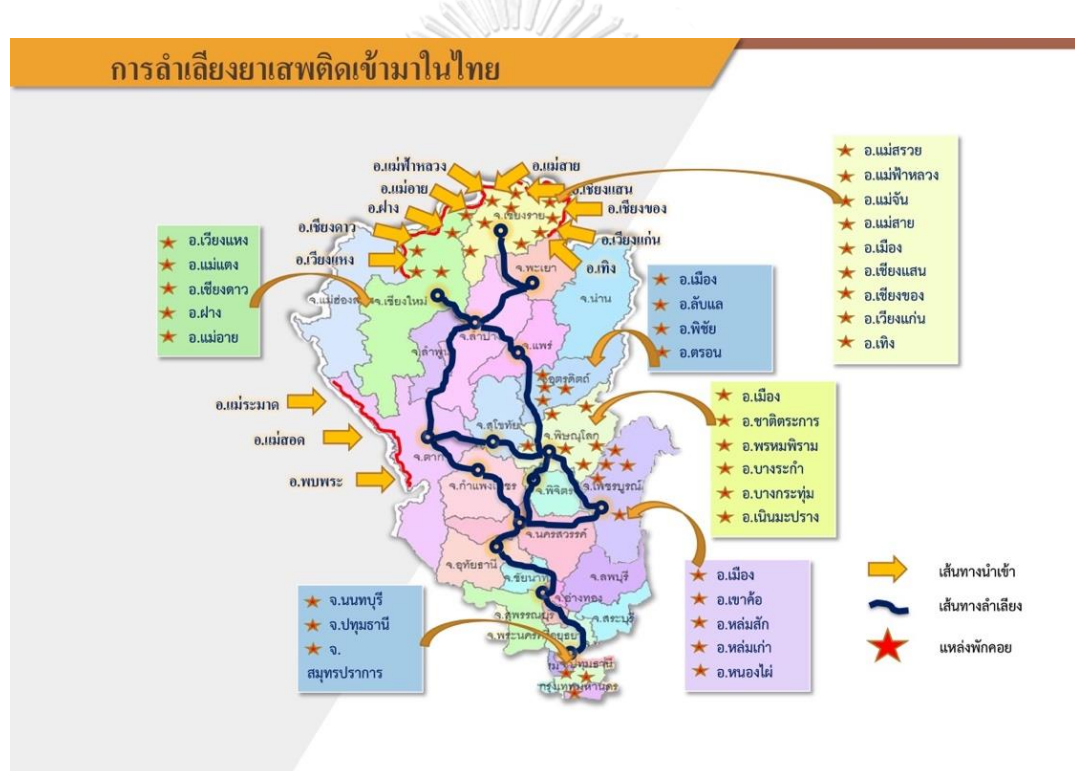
การลำเลียงยาเสพติดเข้ามาในไทย

อ.แม่ฟ้าหลวง
อ.แม่สาย
อ.แม่อาย
อ.เชียงแสน
อ.ฝาง
อ.เชียงของ
อ.เชียงดาว
อ.เวียงแก่น
อ.เวียงแหง
อ.เทิง
จ.เชียงราย
จ.พะเยา
จ.น่าน
จ.แม่ฮ่องสอน
จ.เชียงใหม่
จ.ลำปาง
จ.ลำพูน
จ.แพร่
จ.อุตรดิตถ์
จ.สุโขทัย
จ.พิษณุโลก
จ.ตาก
จ.กำแพงเพชร
จ.พิจิตร
จ.เพชรบูรณ์
จ.นครสวรรค์
จ.อุทัยธานี
จ.ชัยนาท
จ.ลพบุรี
จ.อ่างทอง
จ.สุพรรณบุรี
จ.สระบุรี
จ.พระนครศรีอยุธยา
จ.ปทุมธานี
กรุงเทพมหานคร

★ อ.เวียงแหง
★ อ.แม่แตง
★ อ.เชียงดาว
★ อ.ฝาง
★ อ.แม่อาย

อ.แม่ระมาด
อ.แม่สอด
อ.พบพระ

★ จ.นนทบุรี
★ จ.ปทุมธานี
★ จ. สมุทรปราการ

★ อ.แม่สรวย
★ อ.แม่ฟ้าหลวง
★ อ.แม่จัน
★ อ.แม่สาย
★ อ.เมือง
★ อ.เชียงแสน
★ อ.เชียงของ
★ อ.เวียงแก่น
★ อ.เทิง

★ อ.เมือง
★ อ.ลับแล
★ อ.พิชัย
★ อ.ตรอน

★ อ.เมือง
★ อ.ชาติตระการ
★ อ.พรหมพิราม
★ อ.บางระกำ
★ อ.บางกระทุ่ม
★ อ.เนินมะปราง

★ อ.เมือง
★ อ.เขาค้อ
★ อ.หล่มสัก
★ อ.หล่มเก่า
★ อ.หนองไผ่

เส้นทางนำเข้า
เส้นทางลำเลียง
แหล่งพักคอย